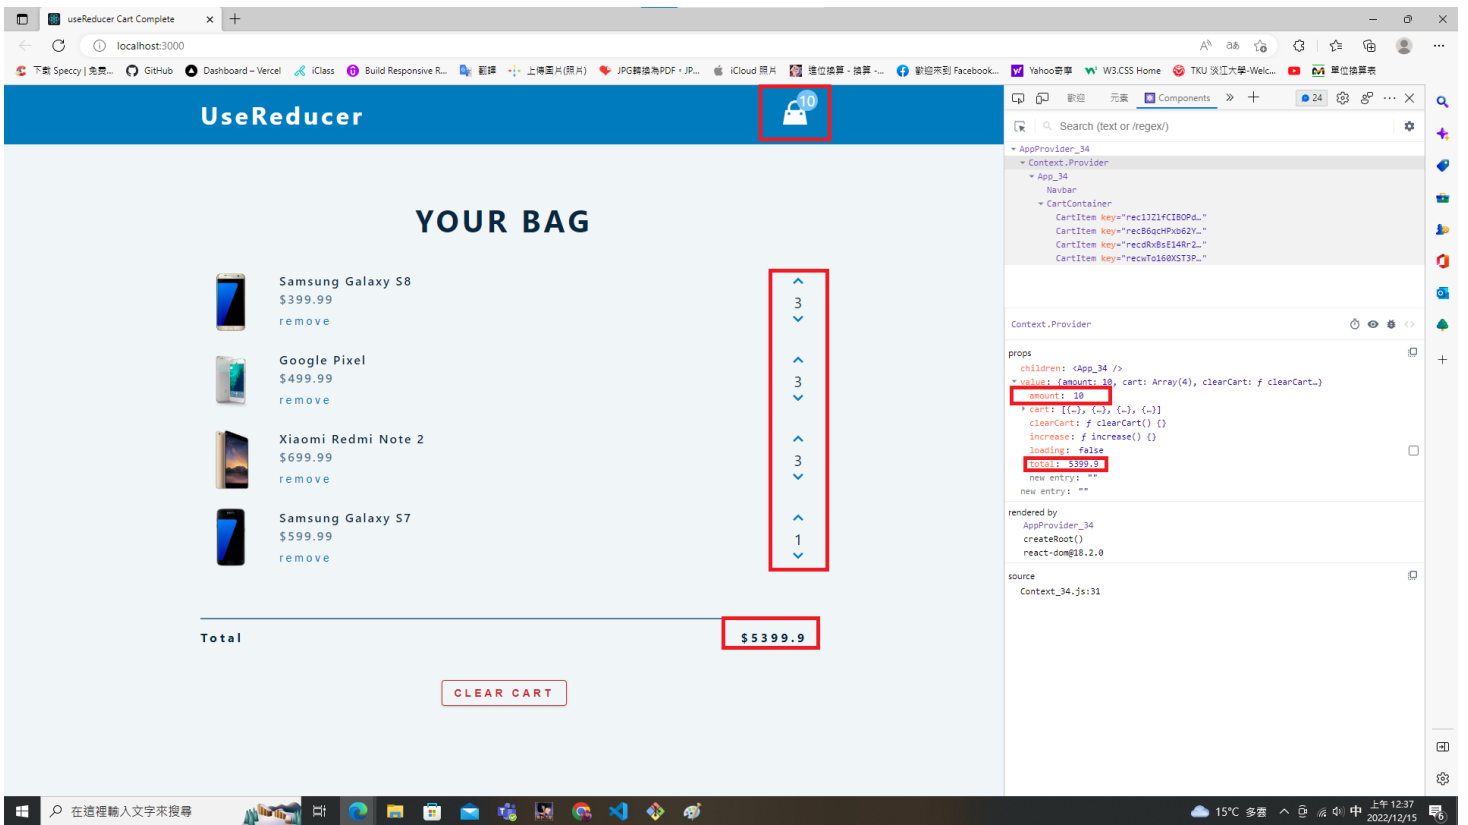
useReducer Cart Complete
localhost:3000

下載 Speccy | 免費... GitHub Dashboard – Vercel iClass Build Responsive R... 翻譯 上傳圖片(照片) JPG轉換為PDF - JP... iCloud 照片 進位換算 - 換算 -... 歡迎來到 Facebook... Yahoo奇摩 W3.CSS Home TKU 淡江大學-Welc... 單位換算表

UseReducer
10

YOUR BAG

Samsung Galaxy S8
$399.99
remove
3

Google Pixel
$499.99
remove
3

Xiaomi Redmi Note 2
$699.99
remove
3

Samsung Galaxy S7
$599.99
remove
1

Total $5399.9

CLEAR CART

歡迎 元素 Components 24
Search (text or /regex/)
AppProvider_34
Context.Provider
App_34
Navbar
CartContainer
CartItem key="rec1JZlfCIBOPd..."
CartItem key="recB6qcHPxb62Y..."
CartItem key="recdRxBsE14Rr2..."
CartItem key="recwTo160XST3P..."

Context.Provider
props
children: <App_34 />
value: {amount: 10, cart: Array(4), clearCart: ƒ clearCart...}
amount: 10
cart: [{…}, {…}, {…}, {…}]
clearCart: ƒ clearCart() {}
increase: ƒ increase() {}
loading: false
total: 5399.9
new entry: ""
new entry: ""
rendered by
AppProvider_34
createRoot()
react-dom@18.2.0
source
Context_34.js:31

在這裡輸入文字來搜尋
15°C 多雲 中 上午 12:37 2022/12/15 6